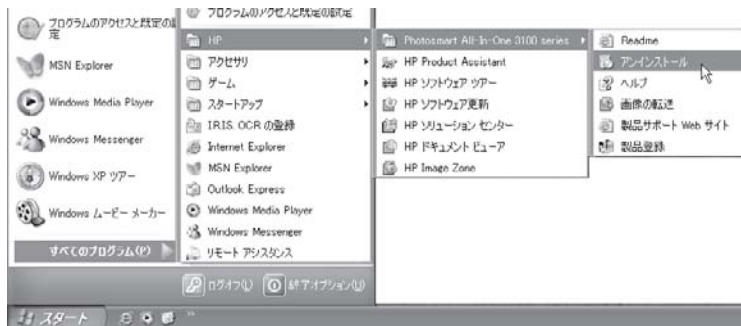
プログラムのアクセスと既定の設定

MSN Explorer

Windows Media Player

Windows Messenger

Windows XP ツアー

Windows ムービー メーカー

すべてのプログラム(P)

プログラムのアクセスと既定の設定
HP
アクセサリ
ゲーム
スタートアップ
IRIS OCR の登録
Internet Explorer
MSN Explorer
Outlook Express
Windows Media Player
Windows Messenger
リモート アシスタンス

Photosmart All-In-One 3100 series
HP Product Assistant
HP ソフトウェア ツアー
HP ソフトウェア更新
HP ソリューション センター
HP ドキュメント ビューア
HP Image Zone

Readme
アンインストール
ヘルプ
画像の転送
製品サポート Web サイト
製品登録

ログオフ(L)
終了オプション(U)

スタート